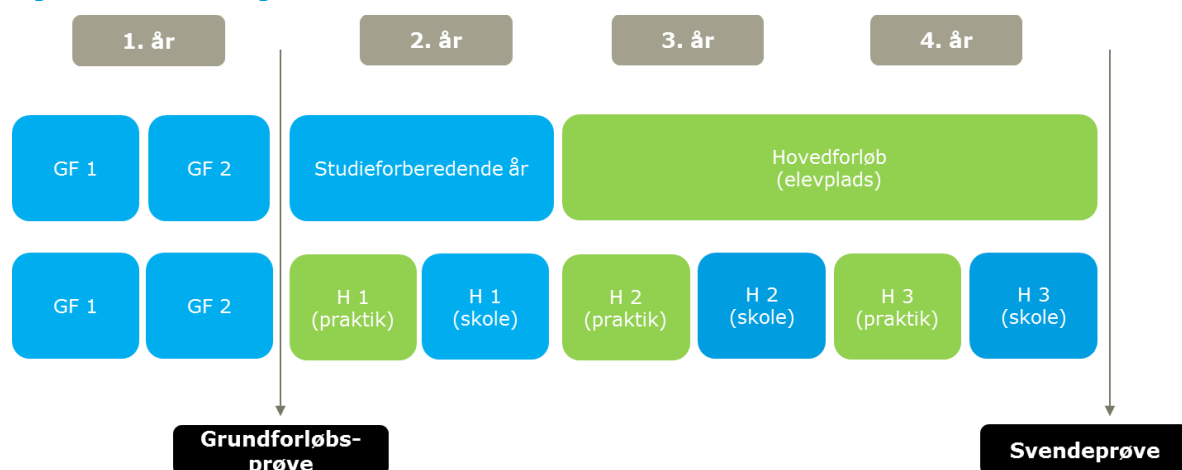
1. år

2. år

3. år

4. år

GF 1

GF 2

Studieforberedende år

Hovedforløb
(elevplads)

GF 1

GF 2

H 1
(praktik)

H 1
(skole)

H 2
(praktik)

H 2
(skole)

H 3
(praktik)

H 3
(skole)

Grundforløbsprøve

Svendeprøve